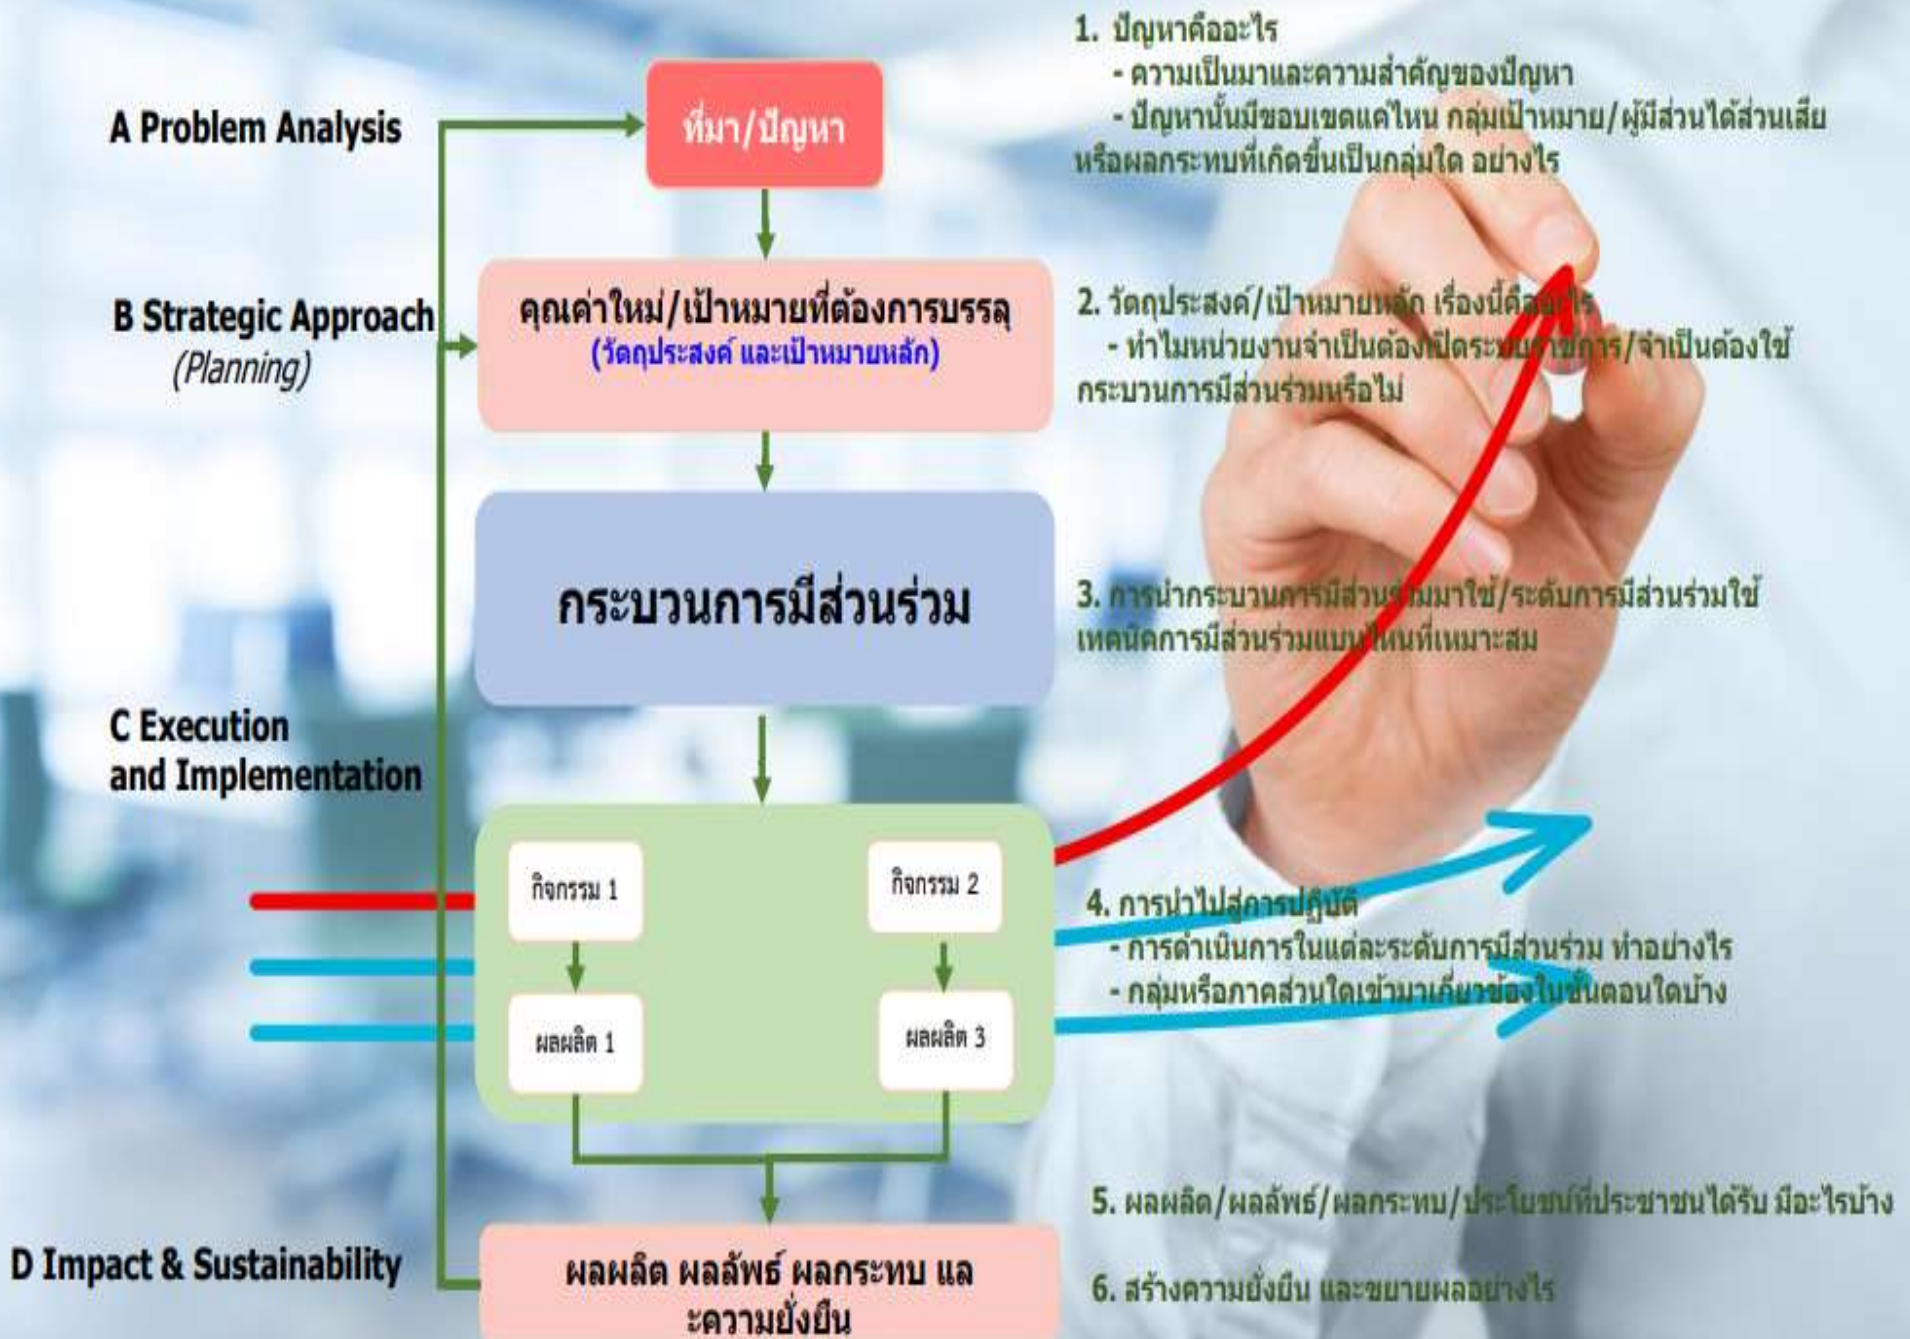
A Problem Analysis

B Strategic Approach
(Planning)

C Execution
and Implementation

D Impact & Sustainability

ที่มา/ปัญหา

คุณค่าใหม่/เป้าหมายที่ต้องการบรรลุ
(วัตถุประสงค์ และเป้าหมายหลัก)

กระบวนการมีส่วนร่วม

กิจกรรม 1

กิจกรรม 2

ผลผลิต 1

ผลผลิต 3

ผลผลิต ผลลัพธ์ ผลกระทบ และความยั่งยืน

1. ปัญหาคืออะไร
- ความเป็นมาและความสำคัญของปัญหา
- ปัญหานั้นมีขอบเขตแค่ไหน กลุ่มเป้าหมาย/ผู้มีส่วนได้ส่วนเสีย หรือผลกระทบที่เกิดขึ้นเป็นกลุ่มใด อย่างไร

2. วัตถุประสงค์/เป้าหมายหลัก เรื่องนี้คืออะไร
- ทำไมหน่วยงานจำเป็นต้องเปิดระบบราชการ/จำเป็นต้องใช้กระบวนการมีส่วนร่วมหรือไม่

3. การนำกระบวนการมีส่วนร่วมมาใช้/ระดับการมีส่วนร่วมใช้เทคนิคการมีส่วนร่วมแบบไหนที่เหมาะสม

4. การนำไปสู่การปฏิบัติ
- การดำเนินการในแต่ละระดับการมีส่วนร่วม ทำอย่างไร
- กลุ่มหรือภาคส่วนใดเข้ามาเกี่ยวข้องในขั้นตอนใดบ้าง

5. ผลผลิต/ผลลัพธ์/ผลกระทบ/ประโยชน์ที่ประชาชนได้รับ มีอะไรบ้าง

6. สร้างความยั่งยืน และขยายผลอย่างไร